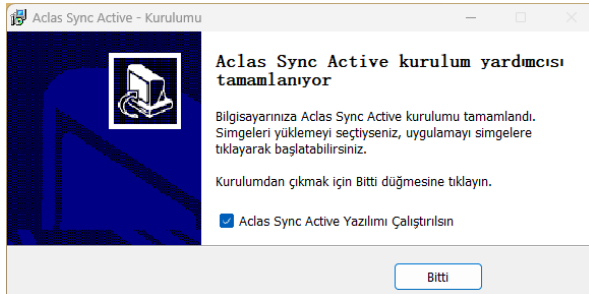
Aclas Sync Active - Kurulumu

Aclas Sync Active kurulum yardımcısı tamamlanıyor

Bilgisayarınıza Aclas Sync Active kurulumu tamamlandı. Simgeleri yüklemeyi seçtiyseniz, uygulamayı simgelere tıklayarak başlatabilirsiniz.

Kurulumdan çıkmak için Bitti düğmesine tıklayın.

Aclas Sync Active Yazılımı Çalıştırılsın

Bitti